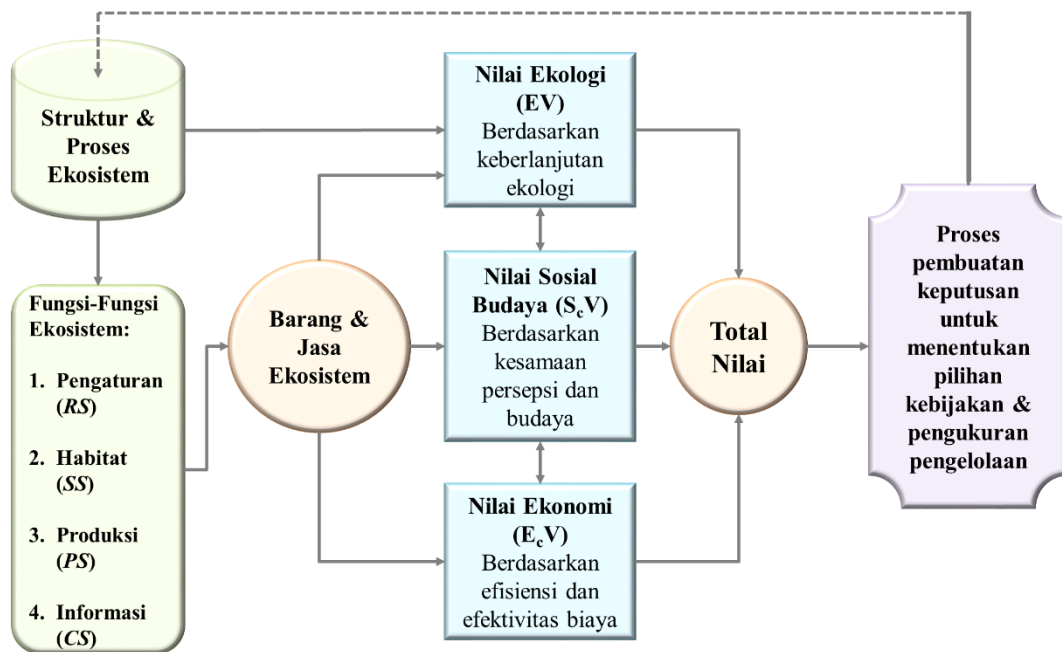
Struktur & Proses Ekosistem

Fungsi-Fungsi Ekosistem:

1. Pengaturan (*RS*)

2. Habitat (*SS*)

3. Produksi (*PS*)

4. Informasi (*CS*)

Barang & Jasa Ekosistem

Nilai Ekologi (EV)
Berdasarkan keberlanjutan ekologi

Nilai Sosial Budaya ($S_cV$)
Berdasarkan kesamaan persepsi dan budaya

Nilai Ekonomi ($E_cV$)
Berdasarkan efisiensi dan efektivitas biaya

Total Nilai

Proses pembuatan keputusan untuk menentukan pilihan kebijakan & pengukuran pengelolaan